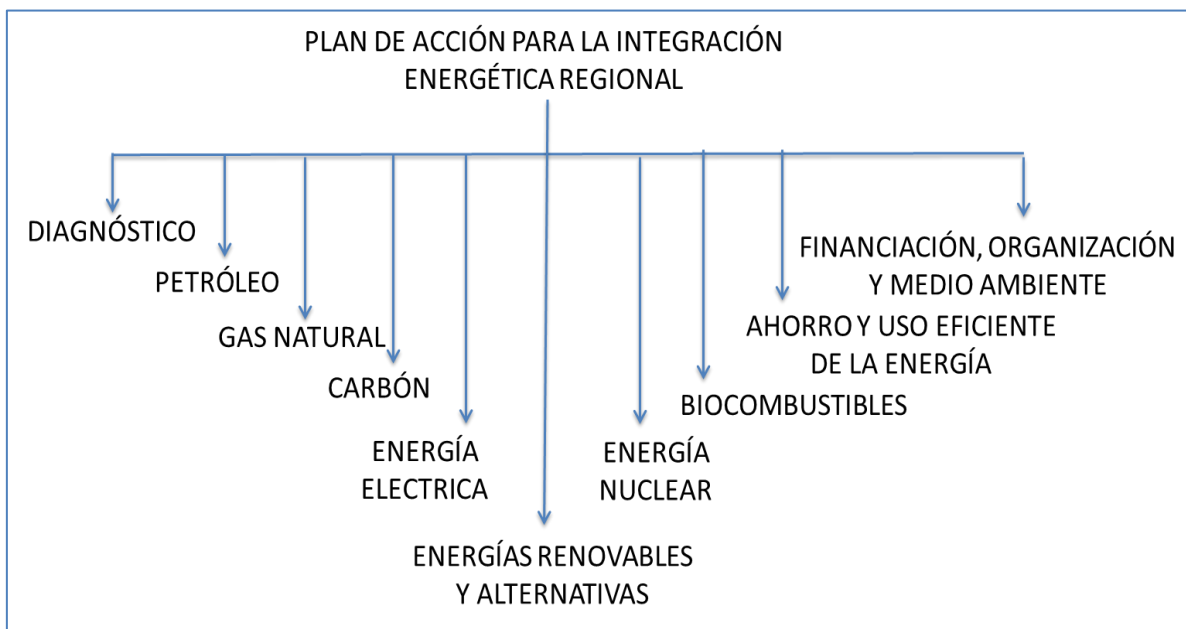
PLAN DE ACCIÓN PARA LA INTEGRACIÓN ENERGÉTICA REGIONAL

DIAGNÓSTICO

PETRÓLEO

GAS NATURAL

CARBÓN

ENERGÍA ELECTRICA

ENERGÍAS RENOVABLES Y ALTERNATIVAS

ENERGÍA NUCLEAR

BIOCOMBUSTIBLES

AHORRO Y USO EFICIENTE DE LA ENERGÍA

FINANCIACIÓN, ORGANIZACIÓN Y MEDIO AMBIENTE